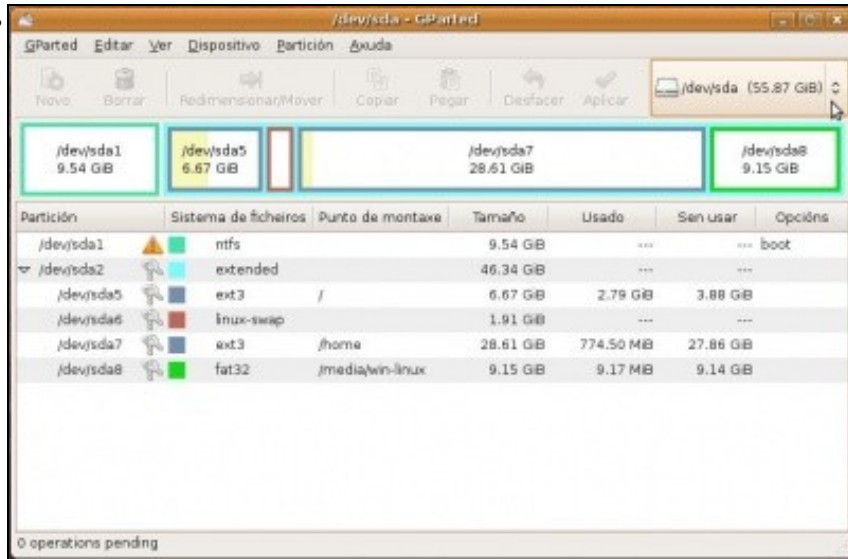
/dev/sda - GParted

GParted Editar Ver Dispositivo Partición Axuda

Novo Borrar Redimensionar/Mover Copiar Pegar Desfacer Aplicar

/dev/sda (55.87 GiB)

/dev/sda1 9.54 GiB

/dev/sda5 6.67 GiB

/dev/sda7 28.61 GiB

/dev/sda8 9.15 GiB

| Partición | Sistema de ficheiros | Punto de montaxe | Tamaño | Usado | Sen usar | Opcións |
|---|---|---|---|---|---|---|
| /dev/sda1 | ntfs | | 9.54 GiB | --- | --- | boot |
| /dev/sda2 | extended | | 46.34 GiB | --- | --- | |
| /dev/sda5 | ext3 | / | 6.67 GiB | 2.79 GiB | 3.88 GiB | |
| /dev/sda6 | linux-swap | | 1.91 GiB | --- | --- | |
| /dev/sda7 | ext3 | /home | 28.61 GiB | 774.50 MiB | 27.86 GiB | |
| /dev/sda8 | fat32 | /media/win-linux | 9.15 GiB | 9.17 MiB | 9.14 GiB | |

0 operations pending